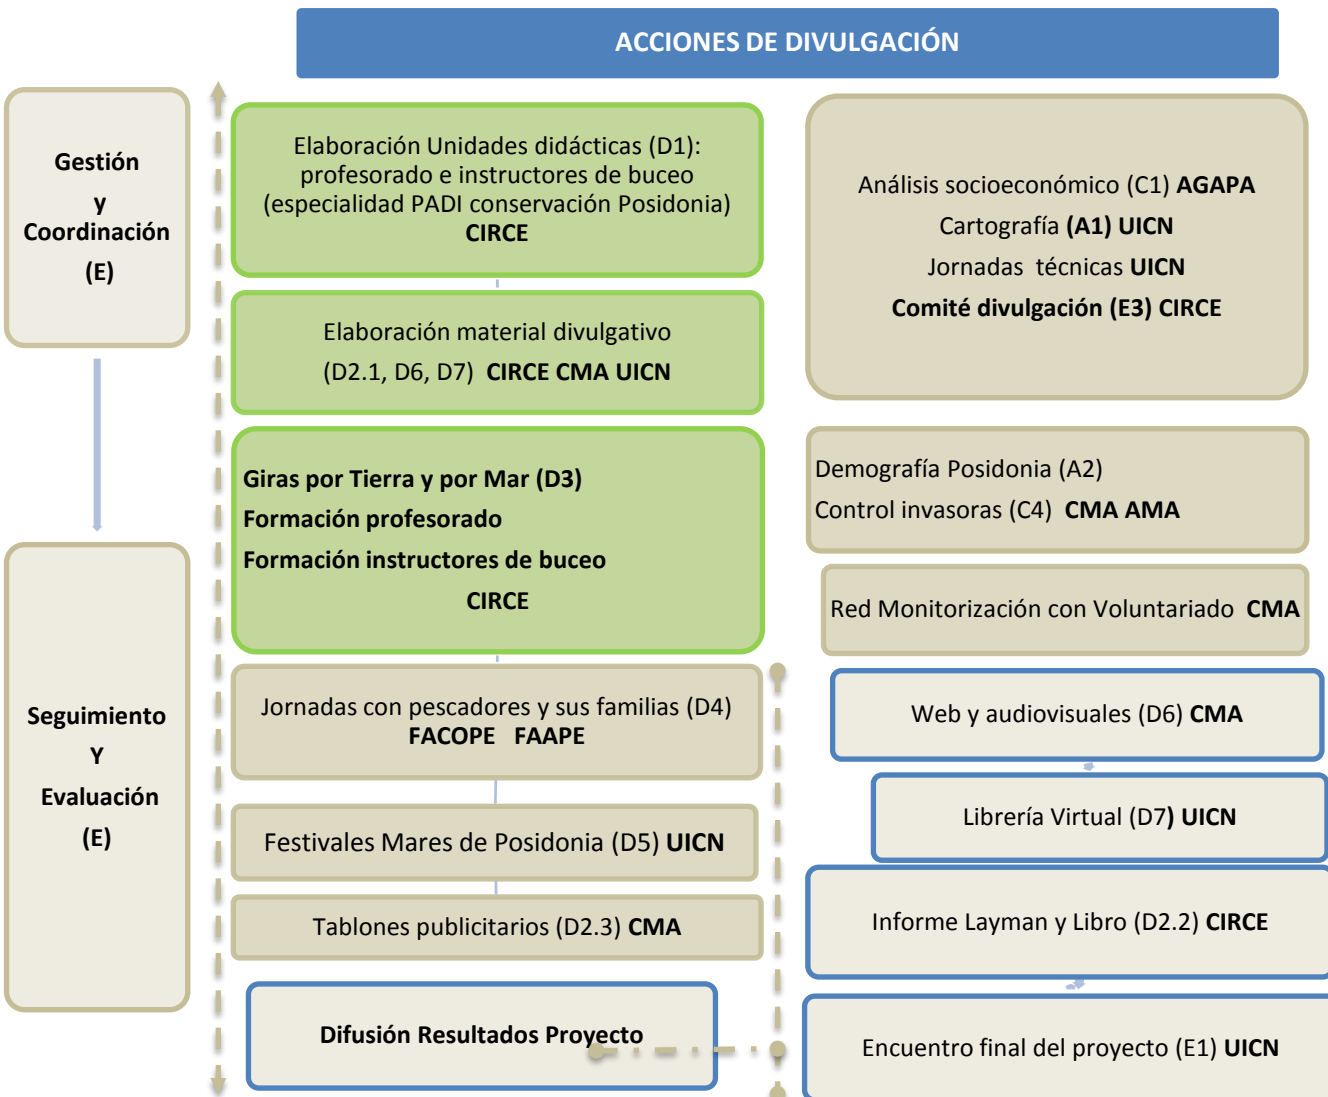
ACCIONES DE DIVULGACIÓN

Gestión
y
Coordinación
(E)

Seguimiento
Y
Evaluación
(E)

Elaboración Unidades didácticas (D1): profesorado e instructores de buceo (especialidad PADI conservación Posidonia) CIRCE

Elaboración material divulgativo (D2.1, D6, D7) CIRCE CMA UICN

Giras por Tierra y por Mar (D3)
Formación profesorado
Formación instructores de buceo
CIRCE

Jornadas con pescadores y sus familias (D4) FACOPE FAAPE

Festivales Mares de Posidonia (D5) UICN

Tablones publicitarios (D2.3) CMA

Difusión Resultados Proyecto

Análisis socioeconómico (C1) AGAPA
Cartografía (A1) UICN
Jornadas técnicas UICN
Comité divulgación (E3) CIRCE

Demografía Posidonia (A2)
Control invasoras (C4) CMA AMA

Red Monitorización con Voluntariado CMA

Web y audiovisuales (D6) CMA

Librería Virtual (D7) UICN

Informe Layman y Libro (D2.2) CIRCE

Encuentro final del proyecto (E1) UICN